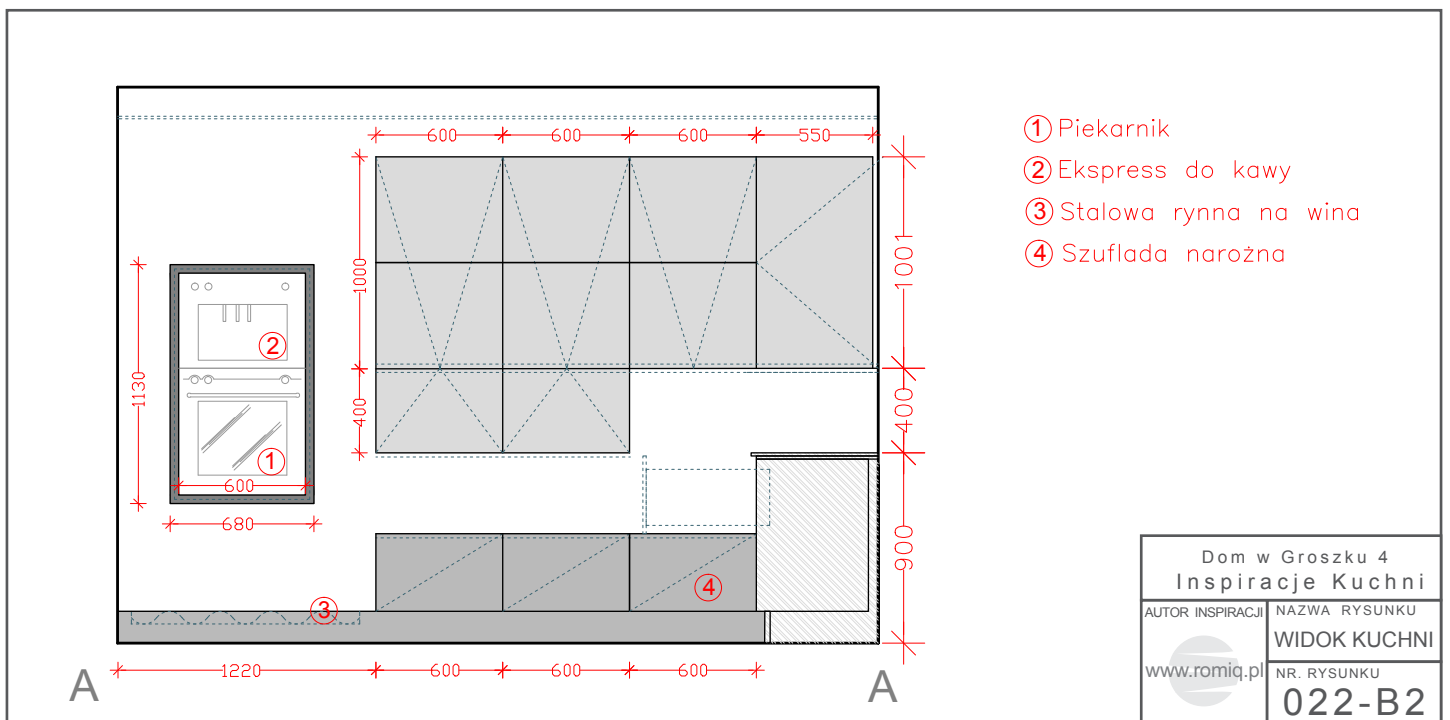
600 600 600 550

1000

400

1001

400

900

1130

②

①

600

680

④

③

1220 600 600 600

A A

① Piekarnik
② Ekspress do kawy
③ Stalowa rynna na wina
④ Szuflada narożna

Dom w Groszku 4
Inspiracje Kuchni

AUTOR INSPIRACJI

www.romiq.pl

NAZWA RYSUNKU
WIDOK KUCHNI

NR. RYSUNKU
022-B2